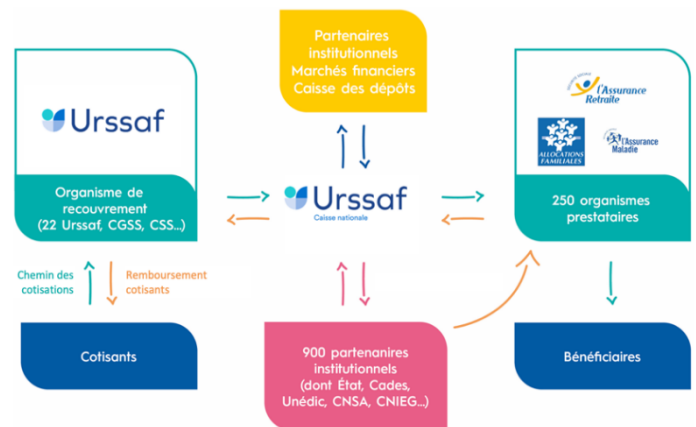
Partenaires institutionnels
Marchés financiers
Caisse des dépôts

Urssaf

Organisme de recouvrement
(22 Urssaf, CGSS, CSS...)

Urssaf
Caisse nationale

l'Assurance Retraite

ALLOCATIONS FAMILIALES

l'Assurance Maladie

250 organismes prestataires

Chemin des cotisations

Remboursement cotisants

Cotisants

900 partenanires institutionnels
(dont État, Cades, Unédic, CNSA, CNIEG...)

Bénéficiaires